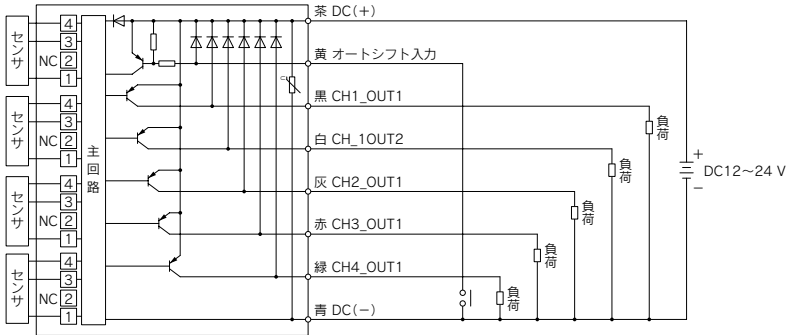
センサ
4
3
NC 2
1

センサ
4
3
NC 2
1

センサ
4
3
NC 2
1

センサ
4
3
NC 2
1

主回路

茶 DC(+)
黄 オートシフト入力
黒 CH1_OUT1
白 CH_1OUT2
灰 CH2_OUT1
赤 CH3_OUT1
緑 CH4_OUT1
青 DC(−)

負荷
負荷
負荷
負荷
負荷
負荷

+
−
DC12~24 V